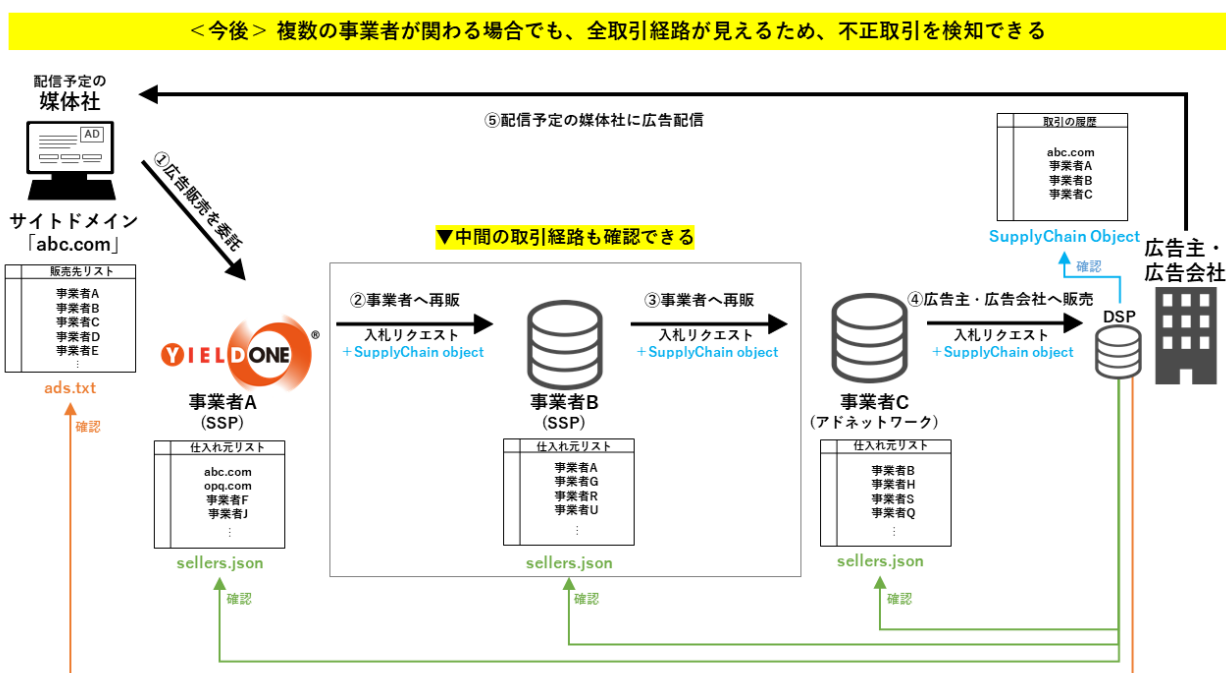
＜今後＞ 複数の事業者が関わる場合でも、全取引経路が見えるため、不正取引を検知できる

配信予定の
媒体社

⑤配信予定の媒体社に広告配信

AD

①広告販売を委託

サイトドメイン
「abc.com」

販売先リスト
事業者A
事業者B
事業者C
事業者D
事業者E
⋮

ads.txt

確認

YIELD ONE ®

事業者A
（SSP）

仕入れ元リスト
abc.com
opq.com
事業者F
事業者J
⋮

sellers.json

確認

▼中間の取引経路も確認できる

②事業者へ再販
入札リクエスト
＋SupplyChain object

事業者B
（SSP）

仕入れ元リスト
事業者A
事業者G
事業者R
事業者U
⋮

sellers.json

確認

③事業者へ再販
入札リクエスト
＋SupplyChain object

事業者C
（アドネットワーク）

仕入れ元リスト
事業者B
事業者H
事業者S
事業者Q
⋮

sellers.json

確認

④広告主・広告会社へ販売
入札リクエスト
＋SupplyChain object

DSP

取引の履歴
abc.com
事業者A
事業者B
事業者C

SupplyChain Object

確認

広告主・
広告会社